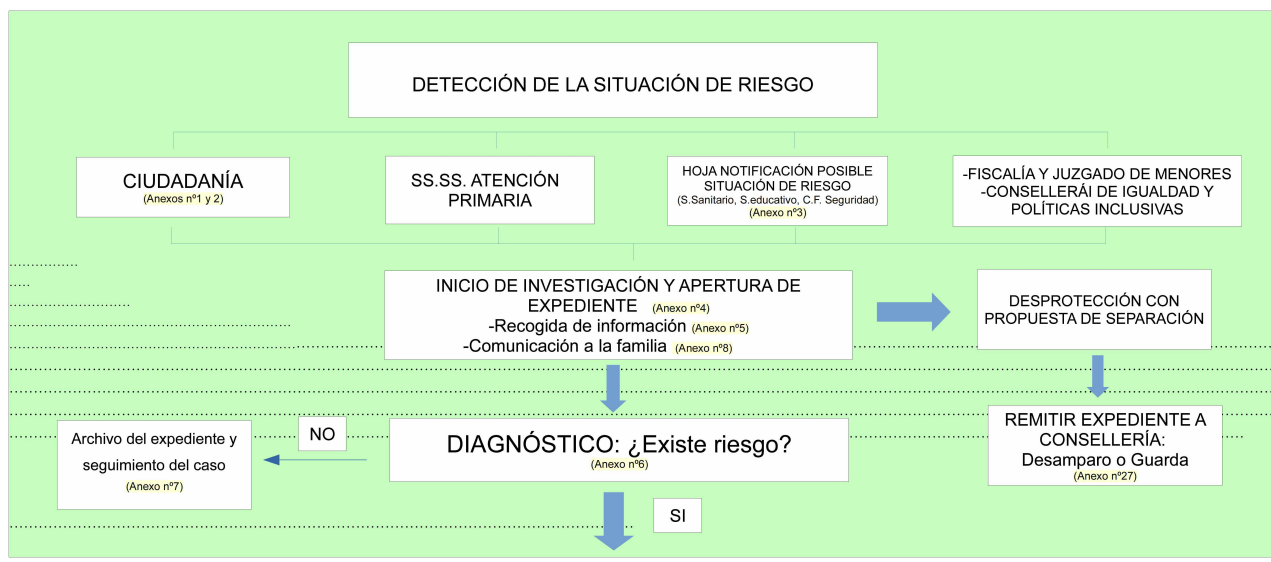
DETECCIÓN DE LA SITUACIÓN DE RIESGO

CIUDADANÍA
(Anexos nº1 y 2)

SS.SS. ATENCIÓN PRIMARIA

HOJA NOTIFICACIÓN POSIBLE SITUACIÓN DE RIESGO
(S.Sanitario, S.educativo, C.F. Seguridad)
(Anexo nº3)

-FISCALÍA Y JUZGADO DE MENORES
-CONSELLERÁI DE IGUALDAD Y POLÍTICAS INCLUSIVAS

INICIO DE INVESTIGACIÓN Y APERTURA DE EXPEDIENTE (Anexo nº4)
-Recogida de información (Anexo nº5)
-Comunicación a la familia (Anexo nº8)

DESPROTECCIÓN CON PROPUESTA DE SEPARACIÓN

REMITIR EXPEDIENTE A CONSELLERÍA:
Desamparo o Guarda
(Anexo nº27)

DIAGNÓSTICO: ¿Existe riesgo?
(Anexo nº6)

NO

Archivo del expediente y seguimiento del caso
(Anexo nº7)

SI